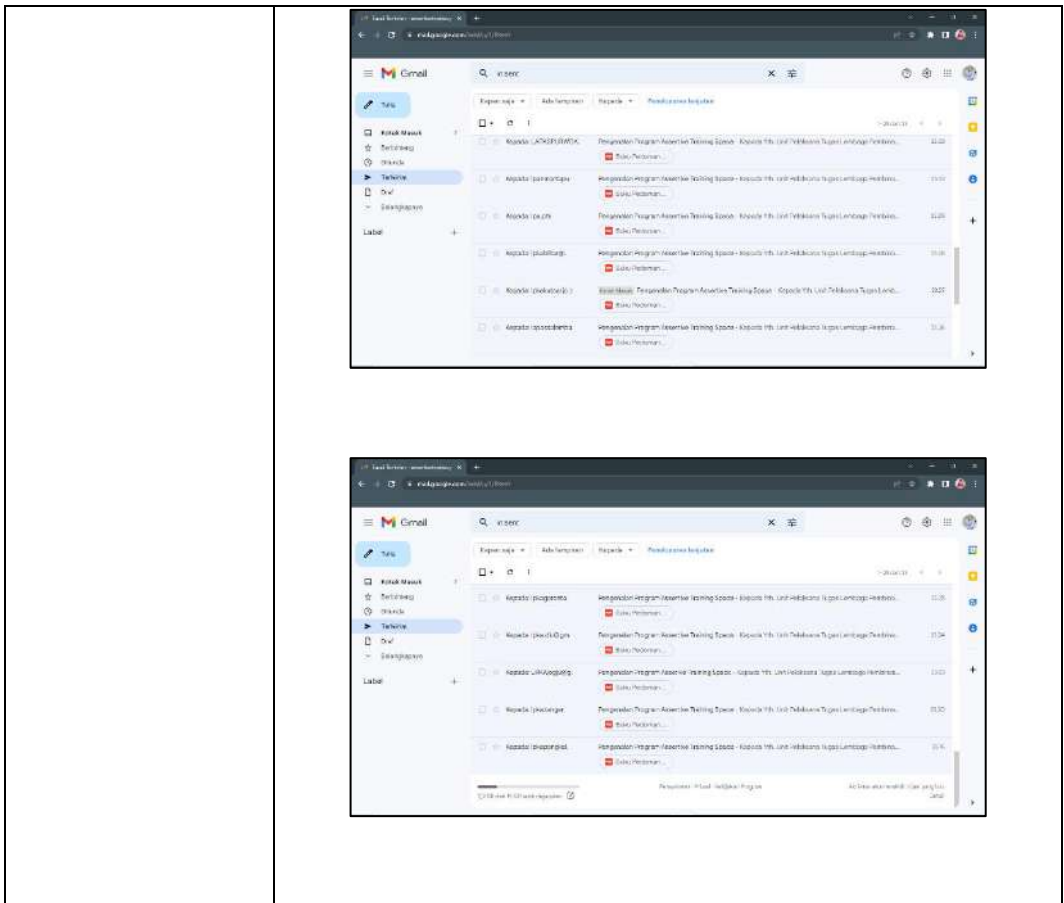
Gmail

Tulis

Kotak Masuk
Berbintang
Ditunda
Terkirim
Draf
Selengkapnya

Label

Kepada: LATASPURWOK. Pengenalan Program Assertive Training Space - Kepada Yth. Unit Pelaksana Tugas Lembaga Pembina...
Buku Pedoman...

Kepada: lpamantapu Pengenalan Program Assertive Training Space - Kepada Yth. Unit Pelaksana Tugas Lembaga Pembina...
Buku Pedoman...

Kepada: lpa.pbi Pengenalan Program Assertive Training Space - Kepada Yth. Unit Pelaksana Tugas Lembaga Pembina...
Buku Pedoman...

Kepada: lpkablitarg Pengenalan Program Assertive Training Space - Kepada Yth. Unit Pelaksana Tugas Lembaga Pembina...
Buku Pedoman...

Kepada: lpkabatang Kotak Masuk Pengenalan Program Assertive Training Space - Kepada Yth. Unit Pelaksana Tugas Lemb...
Buku Pedoman...

Kepada: lpsosodiantra Pengenalan Program Assertive Training Space - Kepada Yth. Unit Pelaksana Tugas Lembaga Pembina...
Buku Pedoman...

Gmail

Tulis

Kotak Masuk
Berbintang
Ditunda
Terkirim
Draf
Selengkapnya

Label

Kepada: lpkagoronta Pengenalan Program Assertive Training Space - Kepada Yth. Unit Pelaksana Tugas Lembaga Pembina...
Buku Pedoman...

Kepada: lpkaclubgm Pengenalan Program Assertive Training Space - Kepada Yth. Unit Pelaksana Tugas Lembaga Pembina...
Buku Pedoman...

Kepada: LPKAbogbulg Pengenalan Program Assertive Training Space - Kepada Yth. Unit Pelaksana Tugas Lembaga Pembina...
Buku Pedoman...

Kepada: lpkadangar Pengenalan Program Assertive Training Space - Kepada Yth. Unit Pelaksana Tugas Lembaga Pembina...
Buku Pedoman...

Kepada: lpkapangkal Pengenalan Program Assertive Training Space - Kepada Yth. Unit Pelaksana Tugas Lembaga Pembina...
Buku Pedoman...